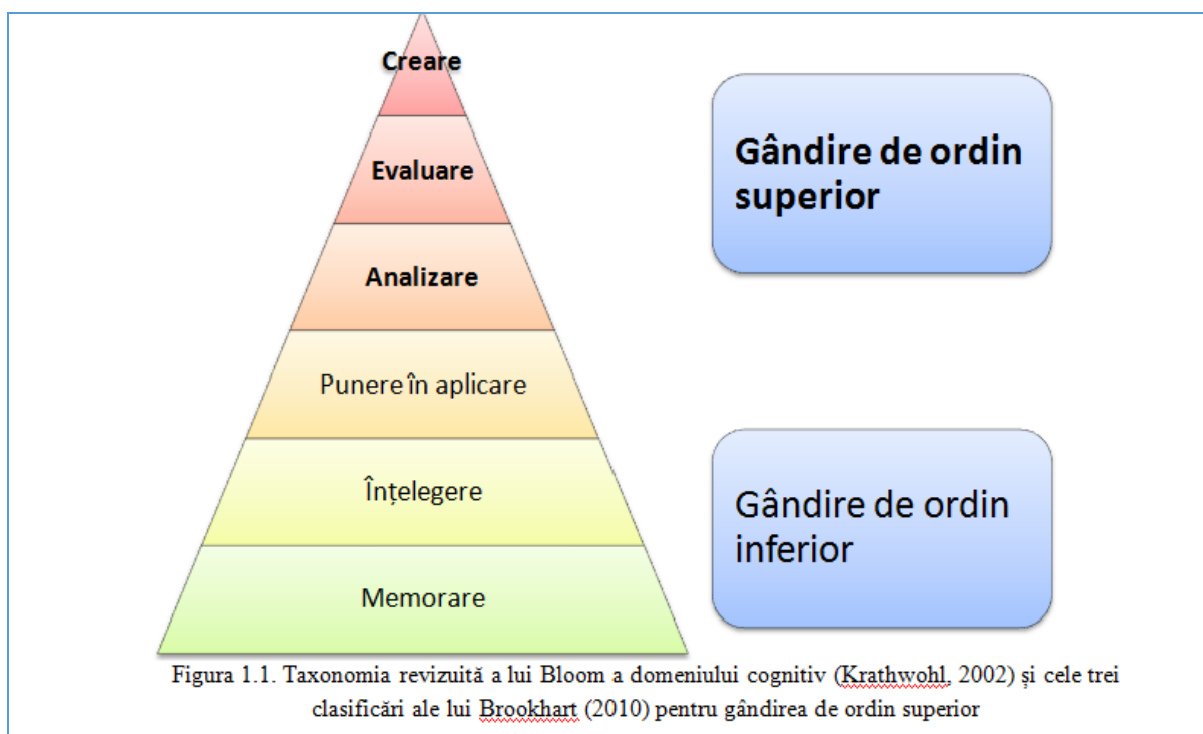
Creare

Evaluare

Analizare

Punere în aplicare

Înțelegere

Memorare

Gândire de ordin superior

Gândire de ordin inferior

Figura 1.1. Taxonomia revizuită a lui Bloom a domeniului cognitiv (Krathwohl, 2002) și cele trei clasificări ale lui Brookhart (2010) pentru gândirea de ordin superior